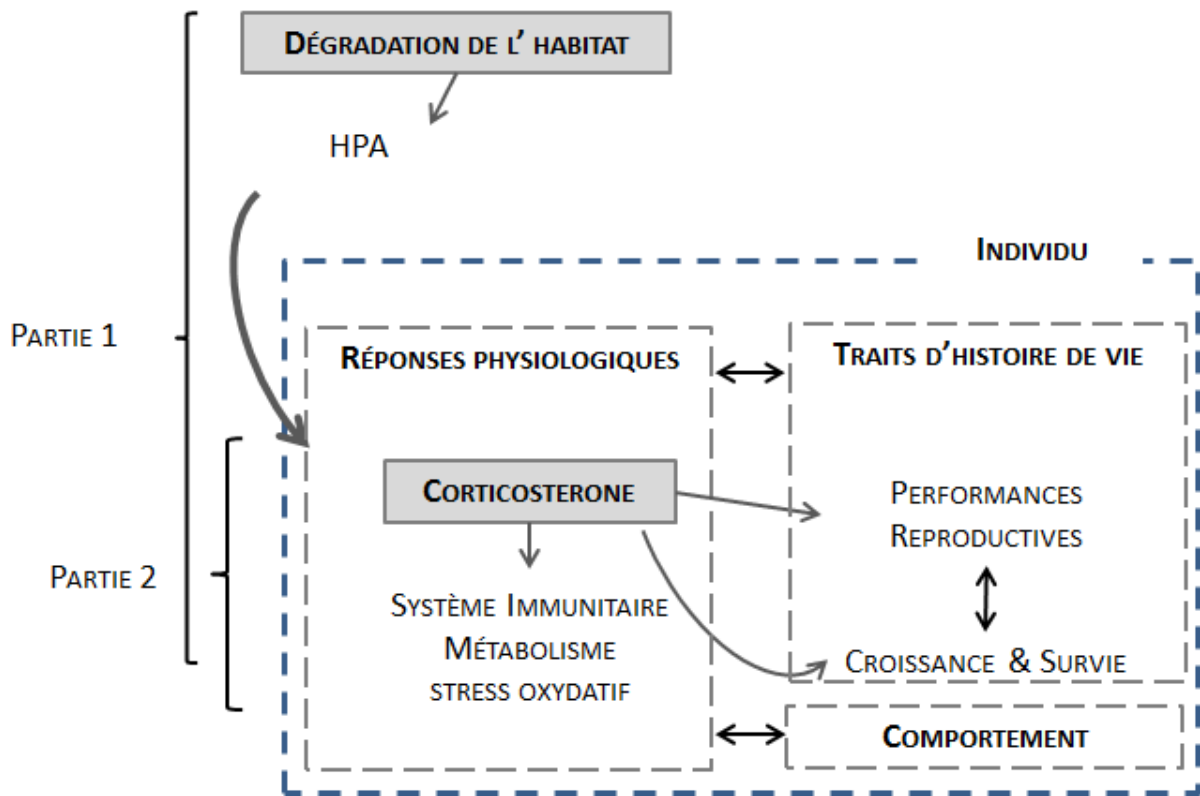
Dégradation de l' habitat

HPA

Individu

Partie 1

Réponses physiologiques

Traits d'histoire de vie

Partie 2

Corticosterone

Performances Reproductives

Système Immunitaire
Métabolisme
stress oxydatif

Croissance & Survie

Comportement